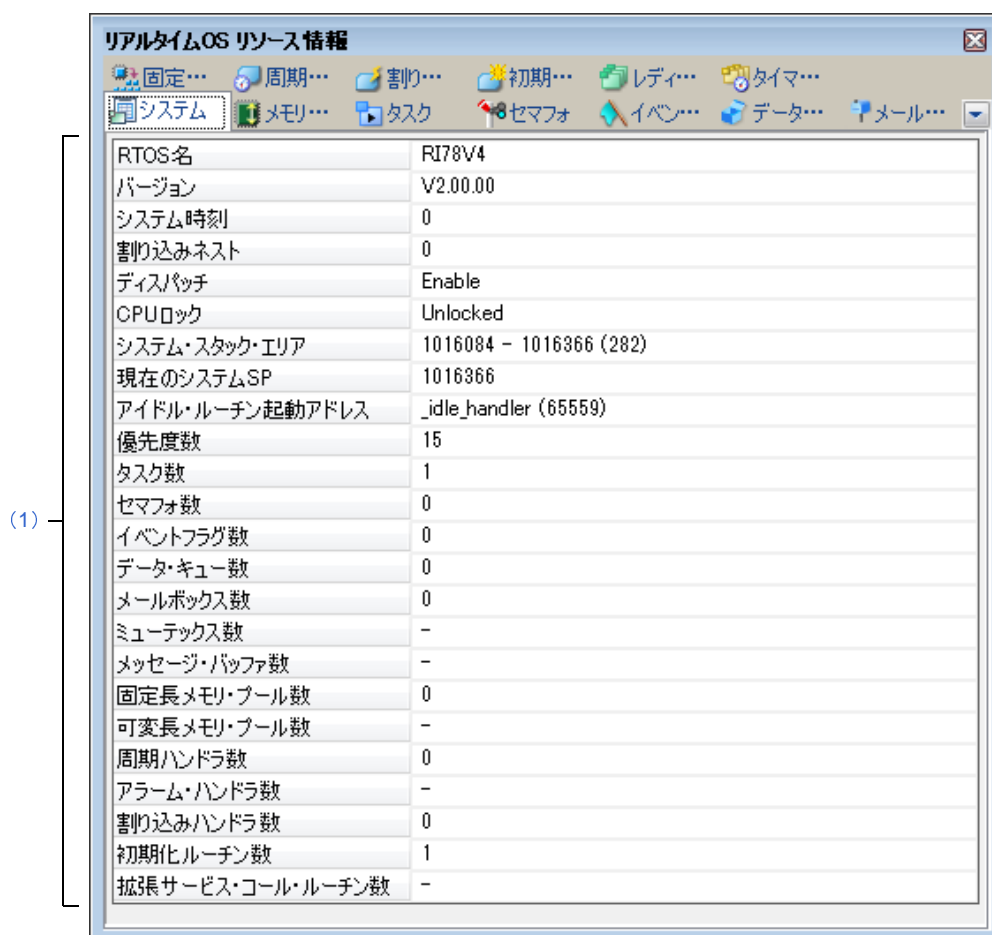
リアルタイムOS リソース情報

固定… 周期… 割り… 初期… レディ… タイマ…

システム メモリ… タスク セマフォ イベン… データ… メール…

(1)

| RTOS名 | RI78V4 |
|---|---|
| バージョン | V2.00.00 |
| システム時刻 | 0 |
| 割り込みネスト | 0 |
| ディスパッチ | Enable |
| CPUロック | Unlocked |
| システム・スタック・エリア | 1016084 - 1016366 (282) |
| 現在のシステムSP | 1016366 |
| アイドル・ルーチン起動アドレス | _idle_handler (65559) |
| 優先度数 | 15 |
| タスク数 | 1 |
| セマフォ数 | 0 |
| イベントフラグ数 | 0 |
| データ・キュー数 | 0 |
| メールボックス数 | 0 |
| ミューテックス数 | - |
| メッセージ・バッファ数 | - |
| 固定長メモリ・プール数 | 0 |
| 可変長メモリ・プール数 | - |
| 周期ハンドラ数 | 0 |
| アラーム・ハンドラ数 | - |
| 割り込みハンドラ数 | 0 |
| 初期化ルーチン数 | 1 |
| 拡張サービス・コール・ルーチン数 | - |